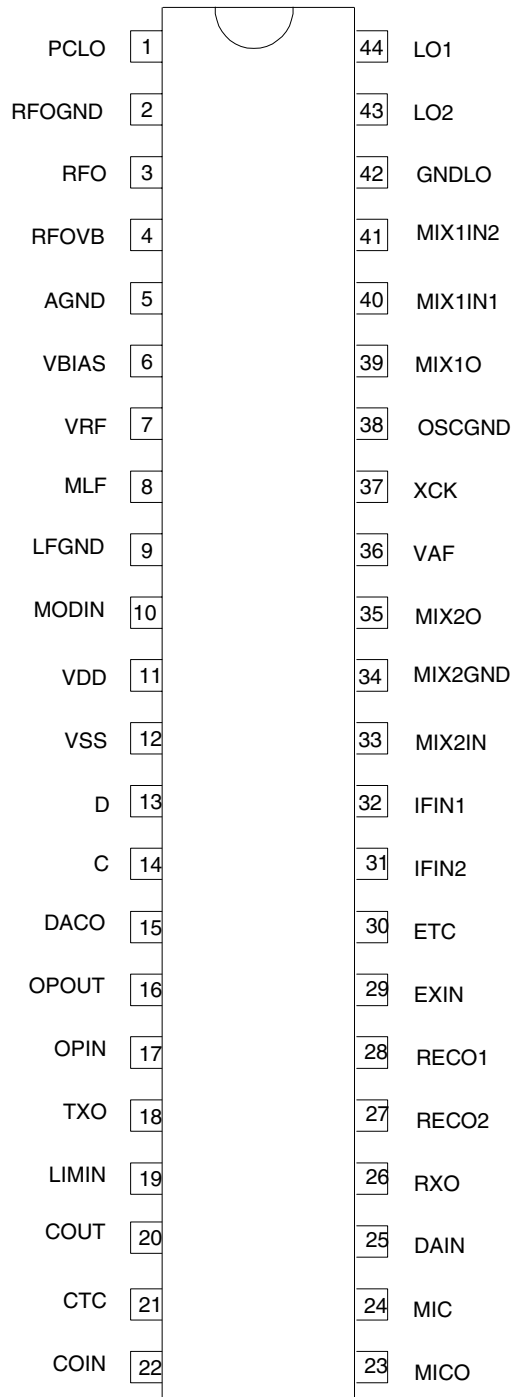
PCLO 1
RFOGND 2
RFO 3
RFOVB 4
AGND 5
VBIAS 6
VRF 7
MLF 8
LFGND 9
MODIN 10
VDD 11
VSS 12
D 13
C 14
DACO 15
OPOUT 16
OPIN 17
TXO 18
LIMIN 19
COUT 20
CTC 21
COIN 22

44 LO1
43 LO2
42 GNDLO
41 MIX1IN2
40 MIX1IN1
39 MIX1O
38 OSCGND
37 XCK
36 VAF
35 MIX2O
34 MIX2GND
33 MIX2IN
32 IFIN1
31 IFIN2
30 ETC
29 EXIN
28 RECO1
27 RECO2
26 RXO
25 DAIN
24 MIC
23 MICO